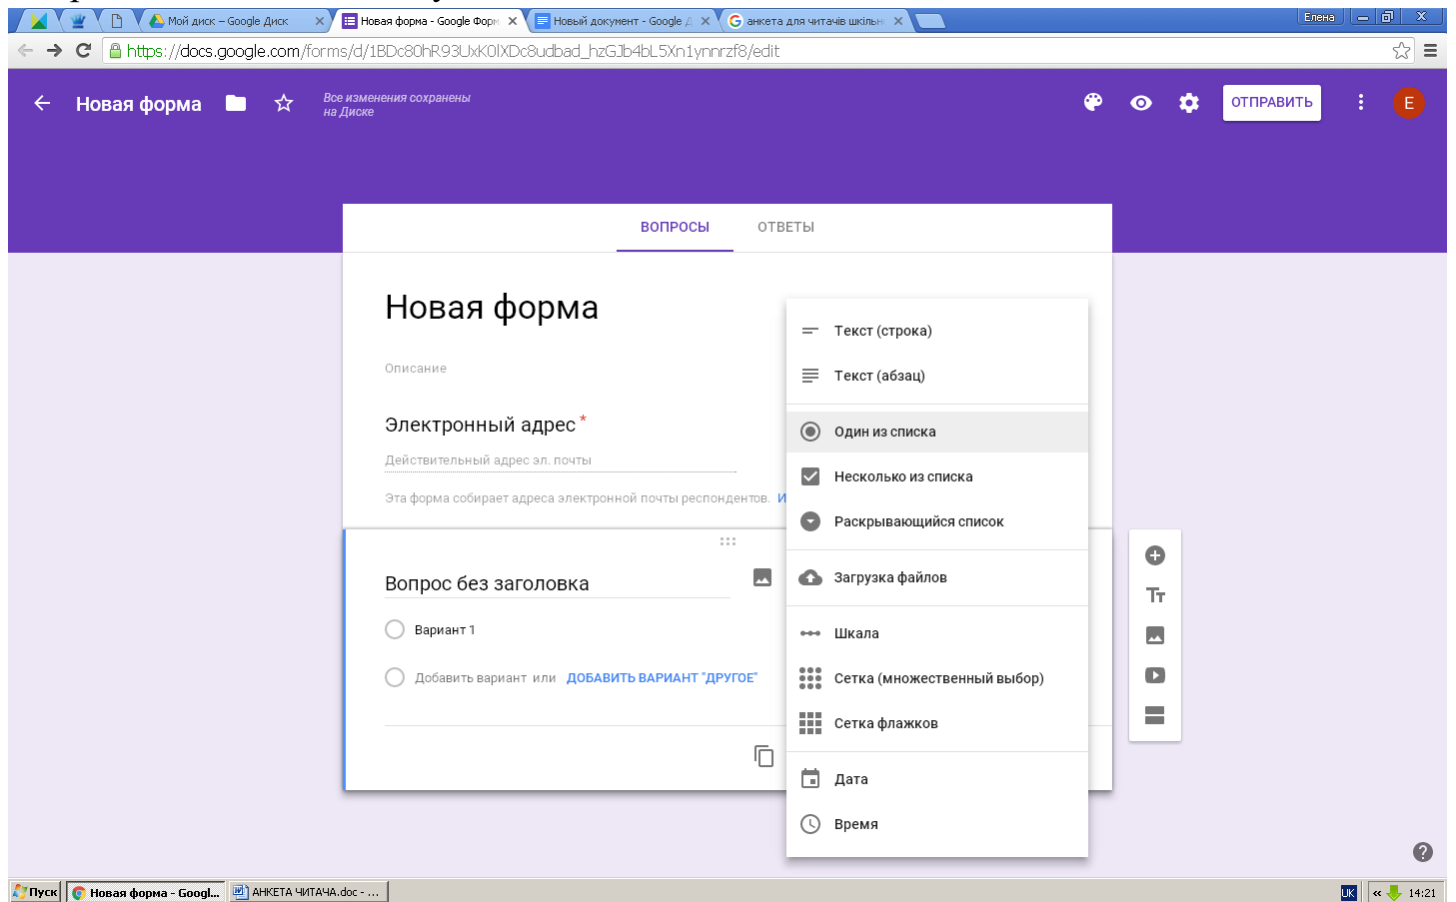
Мой диск – Google Диск
Новая форма - Google Форм
Новый документ - Google Д
анкета для читачів шкільн
Елена
https://docs.google.com/forms/d/1BDc80hR93UxK0lXDc8udbad_hzGJb4bL5Xn1ynnrzf8/edit

Новая форма
Все изменения сохранены на Диске
ОТПРАВИТЬ
Е

ВОПРОСЫ
ОТВЕТЫ

Новая форма
Описание

Электронный адрес *
Действительный адрес эл. почты
Эта форма собирает адреса электронной почты респондентов. И

Вопрос без заголовка
Вариант 1
Добавить вариант или ДОБАВИТЬ ВАРИАНТ "ДРУГОЕ"

Текст (строка)
Текст (абзац)
Один из списка
Несколько из списка
Раскрывающийся список
Загрузка файлов
Шкала
Сетка (множественный выбор)
Сетка флажков
Дата
Время

Пуск
Новая форма - Googl...
АНКЕТА ЧИТАЧА.doc - ...
UK
14:21